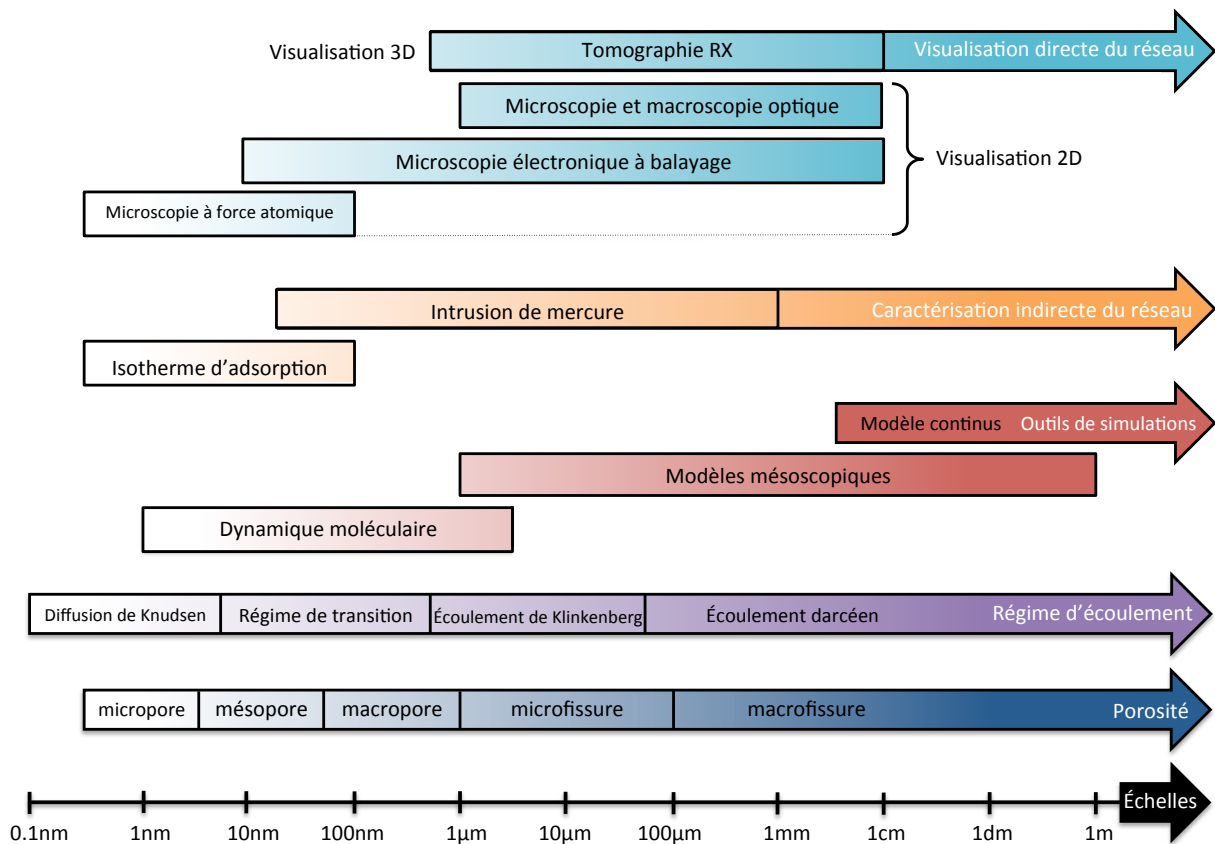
Visualisation 3D
Tomographie RX
Visualisation directe du réseau
Microscopie et macroscopie optique
Microscopie électronique à balayage
Visualisation 2D
Microscopie à force atomique
Intrusion de mercure
Caractérisation indirecte du réseau
Isotherme d'adsorption
Modèle continus
Outils de simulations
Modèles mésoscopiques
Dynamique moléculaire
Diffusion de Knudsen
Régime de transition
Écoulement de Klinkenberg
Écoulement darcéen
Régime d'écoulement
micropore
mésopore
macropore
microfissure
macrofissure
Porosité
Échelles
0.1nm
1nm
10nm
100nm
1µm
10µm
100µm
1mm
1cm
1dm
1m